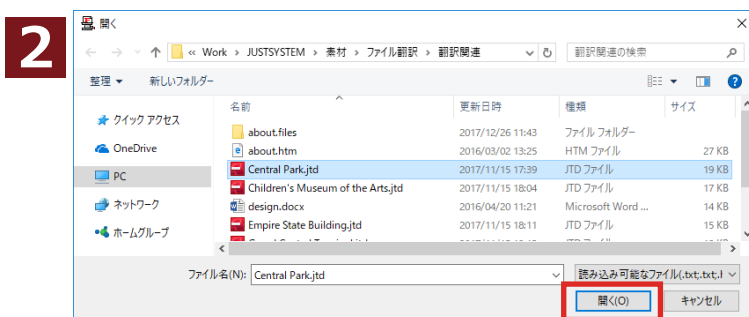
2

開く

« Work › JUSTSYSTEM › 素材 › ファイル翻訳 › 翻訳関連

翻訳関連の検索

整理 ▼ 新しいフォルダー

クイック アクセス
OneDrive
PC
ネットワーク
ホームグループ

| 名前 | 更新日時 | 種類 | サイズ |
|---|---|---|---|
| about.files | 2017/12/26 11:43 | ファイル フォルダー | |
| about.htm | 2016/03/02 13:25 | HTM ファイル | 27 KB |
| Central Park.jtd | 2017/11/15 17:39 | JTD ファイル | 19 KB |
| Children's Museum of the Arts.jtd | 2017/11/15 18:04 | JTD ファイル | 17 KB |
| design.docx | 2016/04/20 11:21 | Microsoft Word ... | 14 KB |
| Empire State Building.jtd | 2017/11/15 18:11 | JTD ファイル | 15 KB |

ファイル名(N): Central Park.jtd

読み込み可能なファイル(.txt;.txt;.l

開く(O)

キャンセル